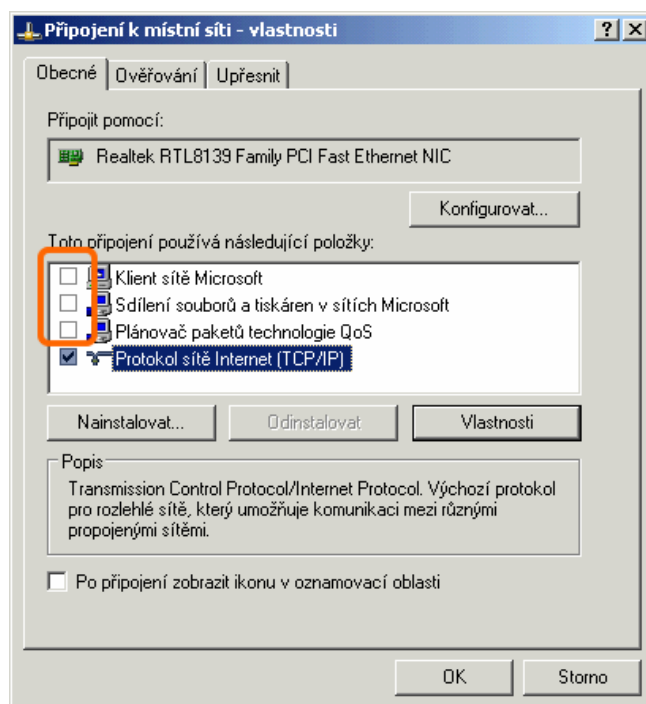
Připojení k místní síti - vlastnosti

?

Obecné | Ověřování | Upřesnit

Připojit pomocí:

Realtek RTL8139 Family PCI Fast Ethernet NIC

Konfigurovat...

Toto připojení používá následující položky:

Klient sítě Microsoft
Sdílení souborů a tiskáren v sítích Microsoft
Plánovač paketů technologie QoS
Protokol sítě Internet (TCP/IP)

Nainstalovat... | Odinstalovat | Vlastnosti

Popis

Transmission Control Protocol/Internet Protocol. Výchozí protokol pro rozlehlé sítě, který umožňuje komunikaci mezi různými propojenými sítěmi.

Po připojení zobrazit ikonu v oznamovací oblasti

OK | Storno